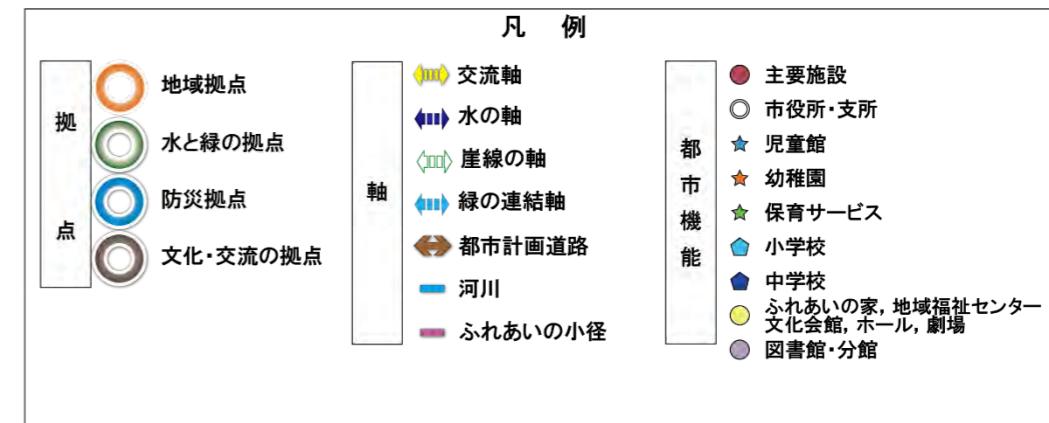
凡　例

拠

点

地域拠点
水と緑の拠点
防災拠点
文化・交流の拠点

軸

交流軸
水の軸
崖線の軸
緑の連結軸
都市計画道路
河川
ふれあいの小径

都
市
機
能

主要施設
市役所・支所
児童館
幼稚園
保育サービス
小学校
中学校
ふれあいの家, 地域福祉センター
文化会館, ホール, 劇場
図書館・分館